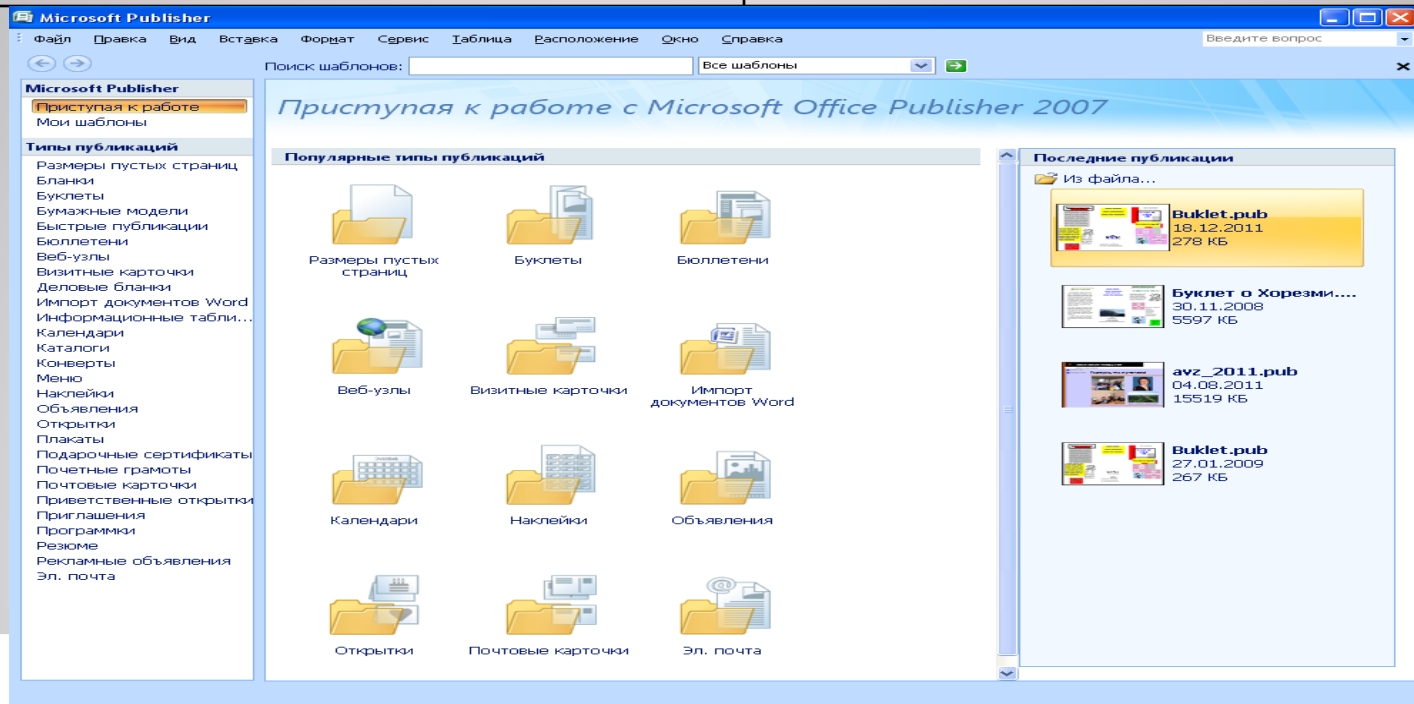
Microsoft Publisher

Файл Правка Вид Вставка Формат Сервис Таблица Расположение Окно Справка

Введите вопрос

Поиск шаблонов: Все шаблоны

Microsoft Publisher
Приступая к работе
Мои шаблоны

Типы публикаций
Размеры пустых страниц
Бланки
Буклеты
Бумажные модели
Быстрые публикации
Бюллетени
Веб-узлы
Визитные карточки
Деловые бланки
Импорт документов Word
Информационные табли...
Календари
Каталоги
Конверты
Меню
Наклейки
Объявления
Открытки
Плакаты
Подарочные сертификаты
Почетные грамоты
Почтовые карточки
Приветственные открытки
Приглашения
Программки
Резюме
Рекламные объявления
Эл. почта

Приступая к работе с Microsoft Office Publisher 2007

Популярные типы публикаций

Размеры пустых страниц
Буклеты
Бюллетени
Веб-узлы
Визитные карточки
Импорт документов Word
Календари
Наклейки
Объявления
Открытки
Почтовые карточки
Эл. почта

Последние публикации
Из файла...

Buklet.pub
18.12.2011
278 КБ

Буклет о Хорезми....
30.11.2008
5597 КБ

avz_2011.pub
04.08.2011
15519 КБ

Buklet.pub
27.01.2009
267 КБ